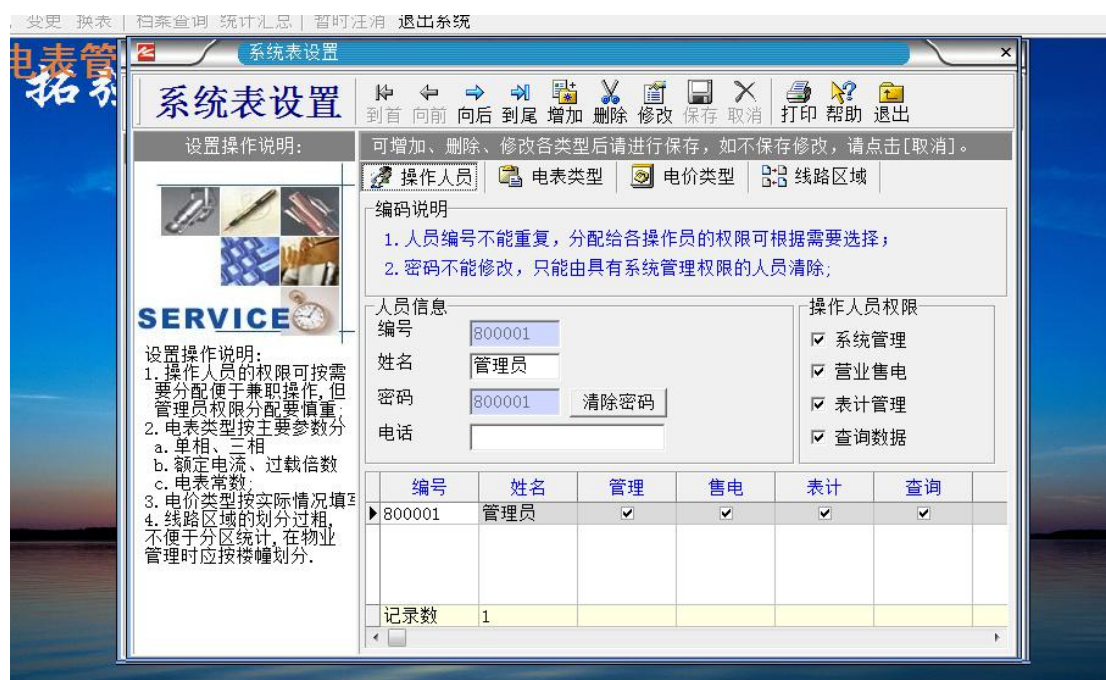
变更 换表 | 档案查询 统计汇总 | 暂时注消 退出系统

电表管
拓

系统表设置

系统表设置

到首 向前 向后 到尾 增加 删除 修改 保存 取消 打印 帮助 退出

设置操作说明:

可增加、删除、修改各类型后请进行保存，如不保存修改，请点击[取消]。

操作人员 电表类型 电价类型 线路区域

编码说明
1. 人员编号不能重复，分配给各操作员的权限可根据需要选择；
2. 密码不能修改，只能由具有系统管理权限的人员清除；

SERVICE

设置操作说明:
1. 操作人员的权限可按需要分配便于兼职操作，但管理员权限分配要慎重；
2. 电表类型按主要参数分
a. 单相、三相
b. 额定电流、过载倍数
c. 电表常数；
3. 电价类型按实际情况填写
4. 线路区域的划分过粗，不便于分区统计，在物业管理时应按楼幢划分.

人员信息
编号 800001
姓名 管理员
密码 800001 清除密码
电话

操作人员权限
☑ 系统管理
☑ 营业售电
☑ 表计管理
☑ 查询数据

| 编号 | 姓名 | 管理 | 售电 | 表计 | 查询 |
|---|---|---|---|---|---|
| 800001 | 管理员 | ☑ | ☑ | ☑ | ☑ |
| 记录数 | 1 | | | | |